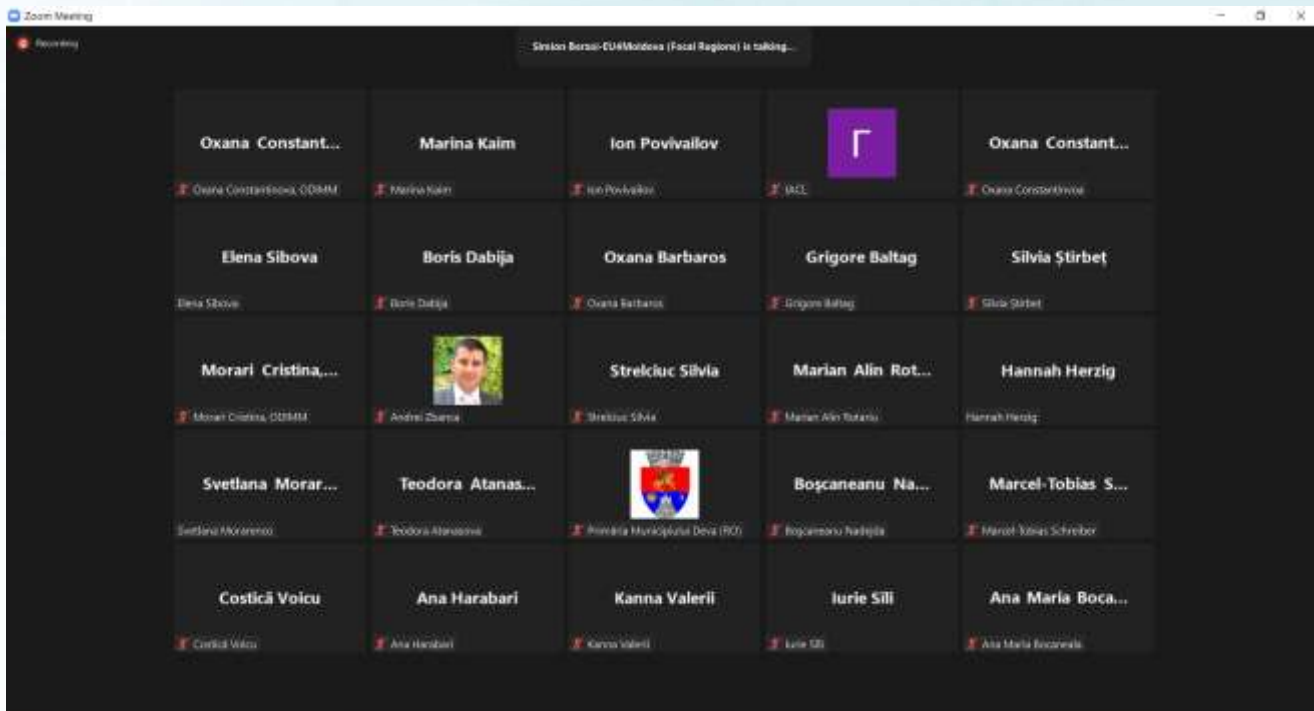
Zoom Meeting

Recording

Simion Borsai-EU4Moldova (Focal Regions) is talking...

Oxana Constant...
Oxana Constantinova, ODIMM

Marina Kaim
Marina Kaim

Ion Povivailov
Ion Povivailov

Г
IACL

Oxana Constant...
Oxana Constantinova

Elena Sibova
Elena Sibova

Boris Dabija
Boris Dabija

Oxana Barbaros
Oxana Barbaros

Grigore Baltag
Grigore Baltag

Silvia Știrbeț
Silvia Știrbeț

Morari Cristina,...
Morari Cristina, ODIMM

Andrei Zbarca

Strelciuc Silvia
Strelciuc Silvia

Marian Alin Rot...
Marian Alin Rotaru

Hannah Herzig
Hannah Herzig

Svetlana Morar...
Svetlana Moraremco

Teodora Atanas...
Teodora Atanasova

Primăria Municipiului Deva (RO)

Boșcaneanu Na...
Boșcaneanu Nadejda

Marcel-Tobias S...
Marcel-Tobias Schreiber

Costică Voicu
Costică Voicu

Ana Harabari
Ana Harabari

Kanna Valerii
Kanna Valerii

Iurie Sili
Iurie Sili

Ana Maria Boca...
Ana Maria Bocanesla